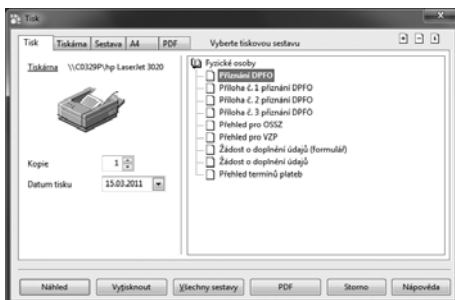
Tisk

Tisk | Tiskárna | Sestava | A4 | PDF | Vyberte tiskovou sestavu

Tiskárna \\C0329P\hp LaserJet 3020

Kopie 1

Datum tisku 15.03.2011

Fyzické osoby
Přiznání DPFO
Příloha č. 1 přiznání DPFO
Příloha č. 2 přiznání DPFO
Příloha č. 3 přiznání DPFO
Přehled pro OSSZ
Přehled pro VZP
Žádost o doplnění údajů (formulář)
Žádost o doplnění údajů
Přehled termínů plateb

Náhled | Vytisknout | Všechny sestavy | PDF | Storno | Nápověda